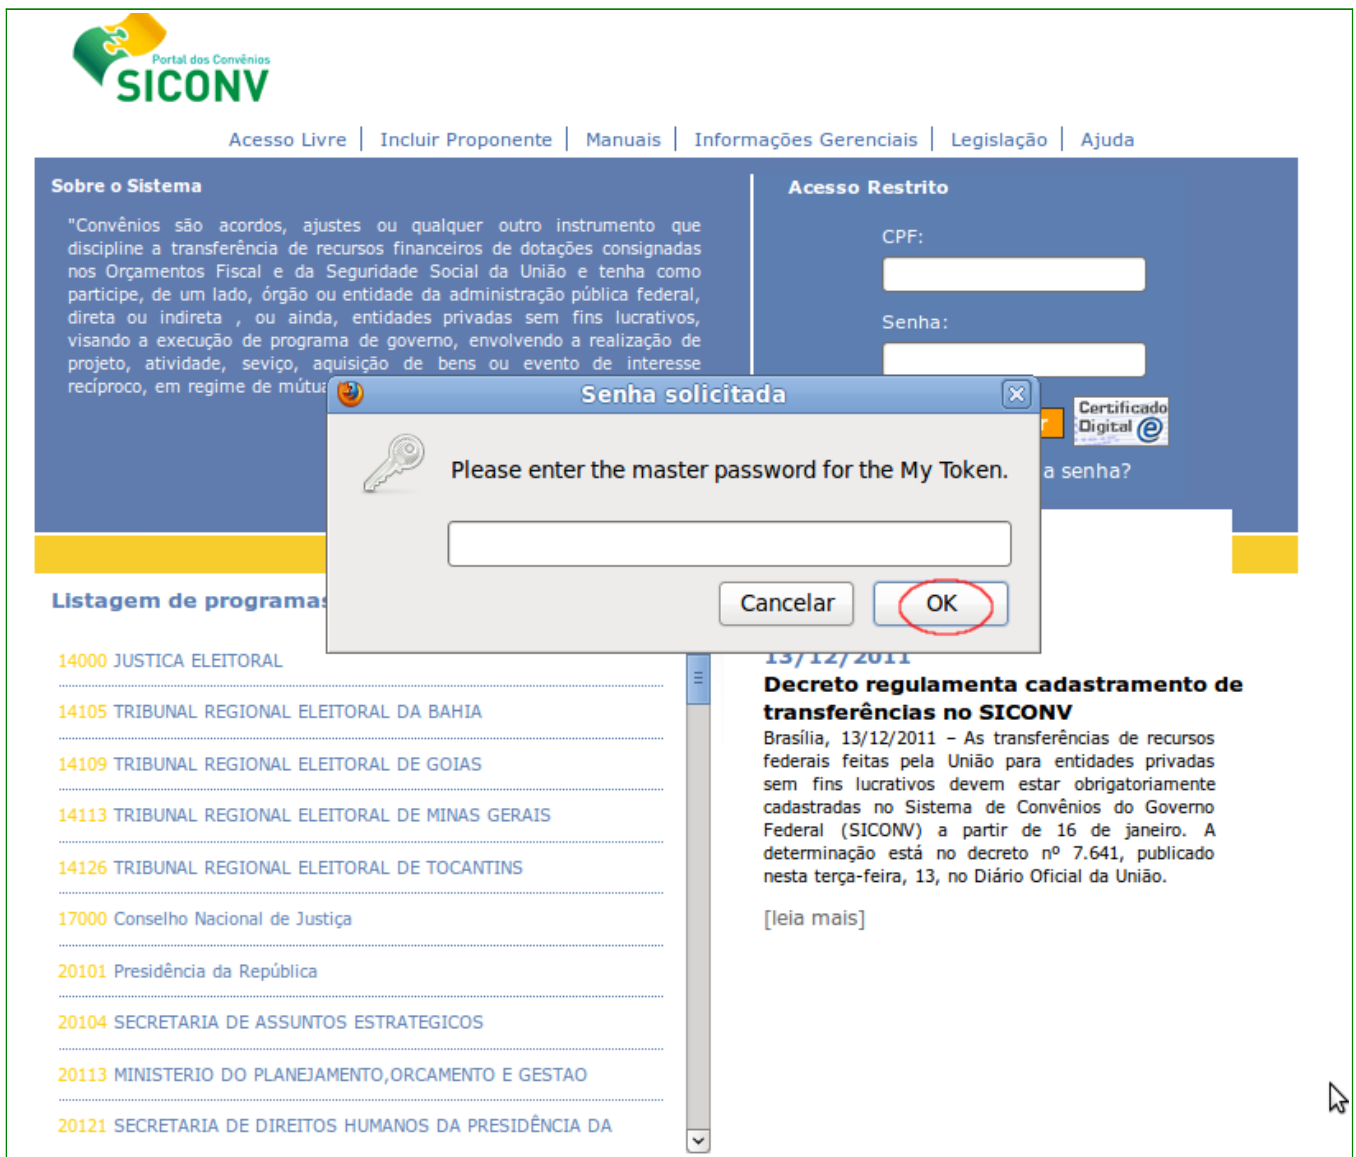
Portal dos Convênios
SICONV

Acesso Livre | Incluir Proponente | Manuais | Informações Gerenciais | Legislação | Ajuda

Sobre o Sistema

"Convênios são acordos, ajustes ou qualquer outro instrumento que discipline a transferência de recursos financeiros de dotações consignadas nos Orçamentos Fiscal e da Seguridade Social da União e tenha como participe, de um lado, órgão ou entidade da administração pública federal, direta ou indireta , ou ainda, entidades privadas sem fins lucrativos, visando a execução de programa de governo, envolvendo a realização de projeto, atividade, seviço, aquisição de bens ou evento de interesse recíproco, em regime de mútua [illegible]

Acesso Restrito

CPF:

Senha:

Certificado Digital

a senha?

Senha solicitada

Please enter the master password for the My Token.

Cancelar

OK

Listagem de programas

14000 JUSTICA ELEITORAL

14105 TRIBUNAL REGIONAL ELEITORAL DA BAHIA

14109 TRIBUNAL REGIONAL ELEITORAL DE GOIAS

14113 TRIBUNAL REGIONAL ELEITORAL DE MINAS GERAIS

14126 TRIBUNAL REGIONAL ELEITORAL DE TOCANTINS

17000 Conselho Nacional de Justiça

20101 Presidência da República

20104 SECRETARIA DE ASSUNTOS ESTRATEGICOS

20113 MINISTERIO DO PLANEJAMENTO,ORCAMENTO E GESTAO

20121 SECRETARIA DE DIREITOS HUMANOS DA PRESIDÊNCIA DA

13/12/2011

Decreto regulamenta cadastramento de transferências no SICONV

Brasília, 13/12/2011 – As transferências de recursos federais feitas pela União para entidades privadas sem fins lucrativos devem estar obrigatoriamente cadastradas no Sistema de Convênios do Governo Federal (SICONV) a partir de 16 de janeiro. A determinação está no decreto nº 7.641, publicado nesta terça-feira, 13, no Diário Oficial da União.

[leia mais]